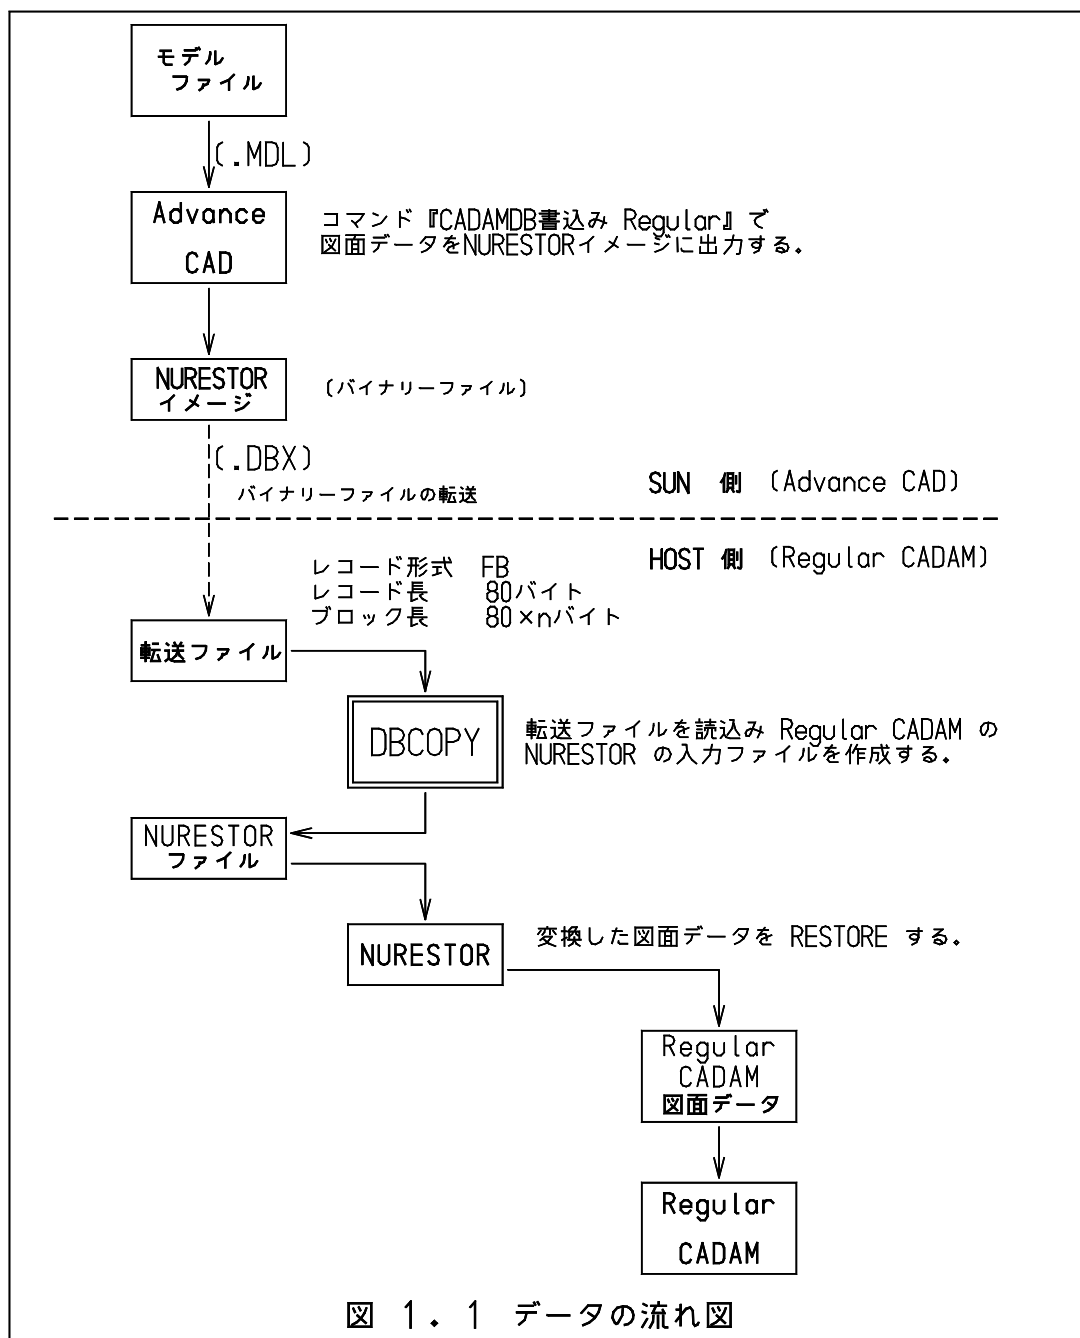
モデル
ファイル

(.MDL)

Advance
CAD

コマンド『CADAMDB書込み Regular』で
図面データをNURESTORイメージに出力する。

NURESTOR
イメージ

(バイナリーファイル)

(.DBX)

バイナリーファイルの転送

SUN 側 (Advance CAD)

HOST 側 (Regular CADAM)

レコード形式 FB
レコード長 80バイト
ブロック長 80×nバイト

転送ファイル

DBCOPY

転送ファイルを読込み Regular CADAM の
NURESTOR の入力ファイルを作成する。

NURESTOR
ファイル

NURESTOR

変換した図面データを RESTORE する。

Regular
CADAM
図面データ

Regular
CADAM

図 1.1 データの流れ図